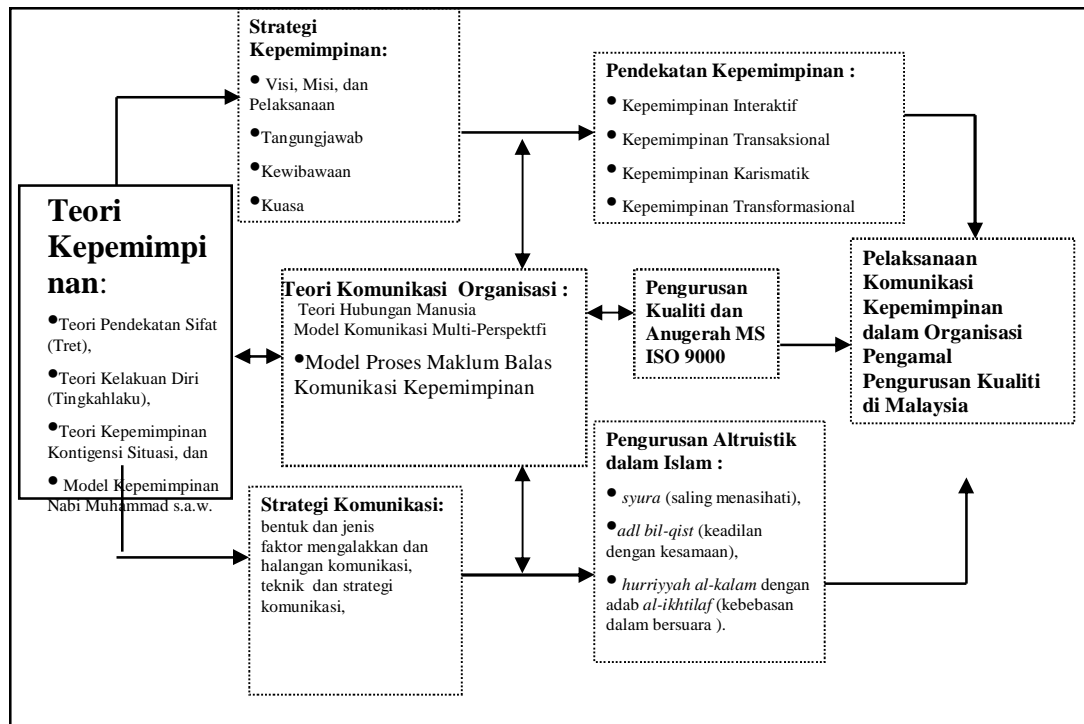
Strategi Kepemimpinan:

• Visi, Misi, dan Pelaksanaan

• Tangungjawab

• Kewibawaan

• Kuasa

Pendekatan Kepemimpinan :

• Kepemimpinan Interaktif

• Kepemimpinan Transaksional

• Kepemimpinan Karismatik

• Kepemimpinan Transformasional

Teori Kepemimpinan:

• Teori Pendekatan Sifat (Tret),

• Teori Kelakuan Diri (Tingkahlaku),

• Teori Kepemimpinan Kontigensi Situasi, dan

• Model Kepemimpinan Nabi Muhammad s.a.w.

Teori Komunikasi Organisasi :

Teori Hubungan Manusia

Model Komunikasi Multi-Perspektfi

• Model Proses Maklum Balas Komunikasi Kepemimpinan

Pengurusan Kualiti dan Anugerah MS ISO 9000

Pelaksanaan Komunikasi Kepemimpinan dalam Organisasi Pengamal Pengurusan Kualiti di Malaysia

Pengurusan Altruistik dalam Islam :

• syura (saling menasihati),

• adl bil-qist (keadilan dengan kesamaan),

• hurriyyah al-kalam dengan adab al-ikhtilaf (kebebasan dalam bersuara ).

Strategi Komunikasi:

bentuk dan jenis faktor mengalakkan dan halangan komunikasi, teknik dan strategi komunikasi,